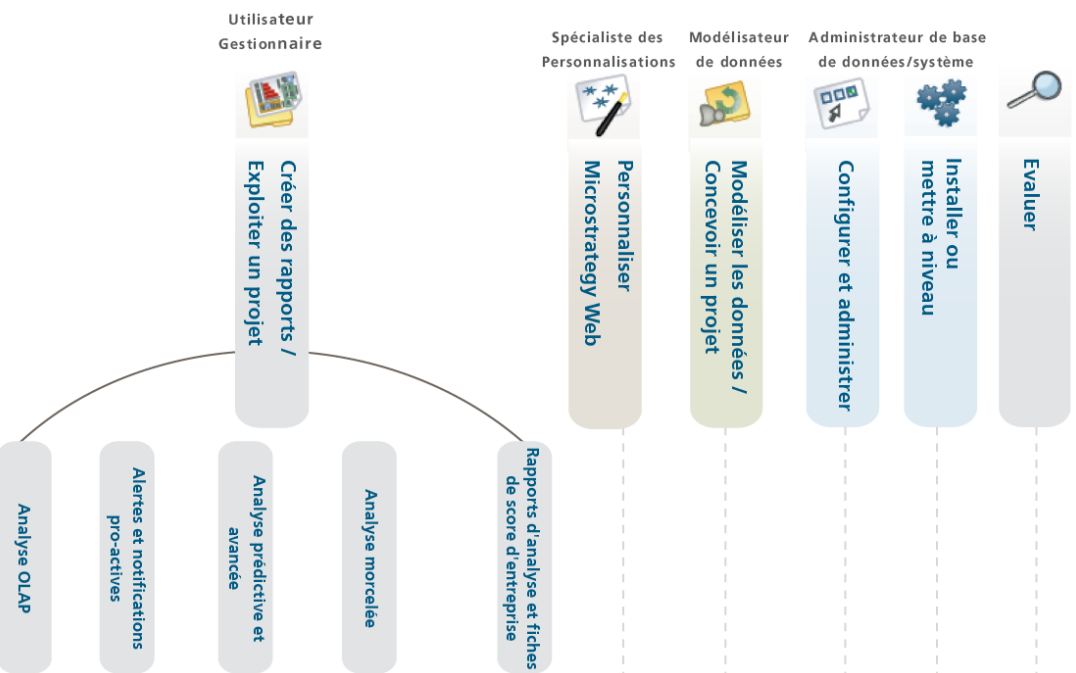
Utilisateur Gestionnaire

Spécialiste des Personnalisations

Modélisateur de données

Administrateur de base de données/système

Créer des rapports / Exploiter un projet

Personnaliser Microstrategy Web

Modéliser les données / Concevoir un projet

Configurer et administrer

Installer ou mettre à niveau

Evaluer

Analyse OLAP

Alertes et notifications pro-actives

Analyse prédictive et avancée

Analyse morcelée

Rapports d'analyse et fiches de score d'entreprise